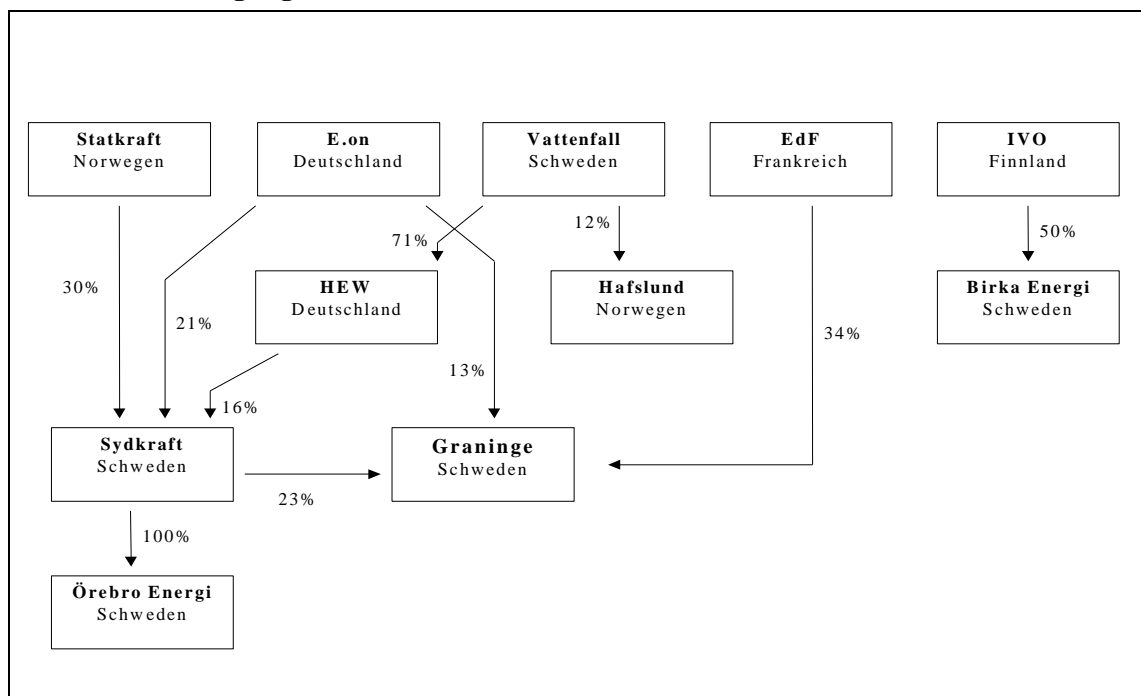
**Statkraft**
Norwegen

**E.on**
Deutschland

**Vattenfall**
Schweden

**EdF**
Frankreich

**IVO**
Finnland

71%

12%

50%

30%

**HEW**
Deutschland

**Hafslund**
Norwegen

**Birka Energi**
Schweden

21%

34%

13%

16%

**Sydkraft**
Schweden

**Graninge**
Schweden

23%

100%

**Örebro Energi**
Schweden